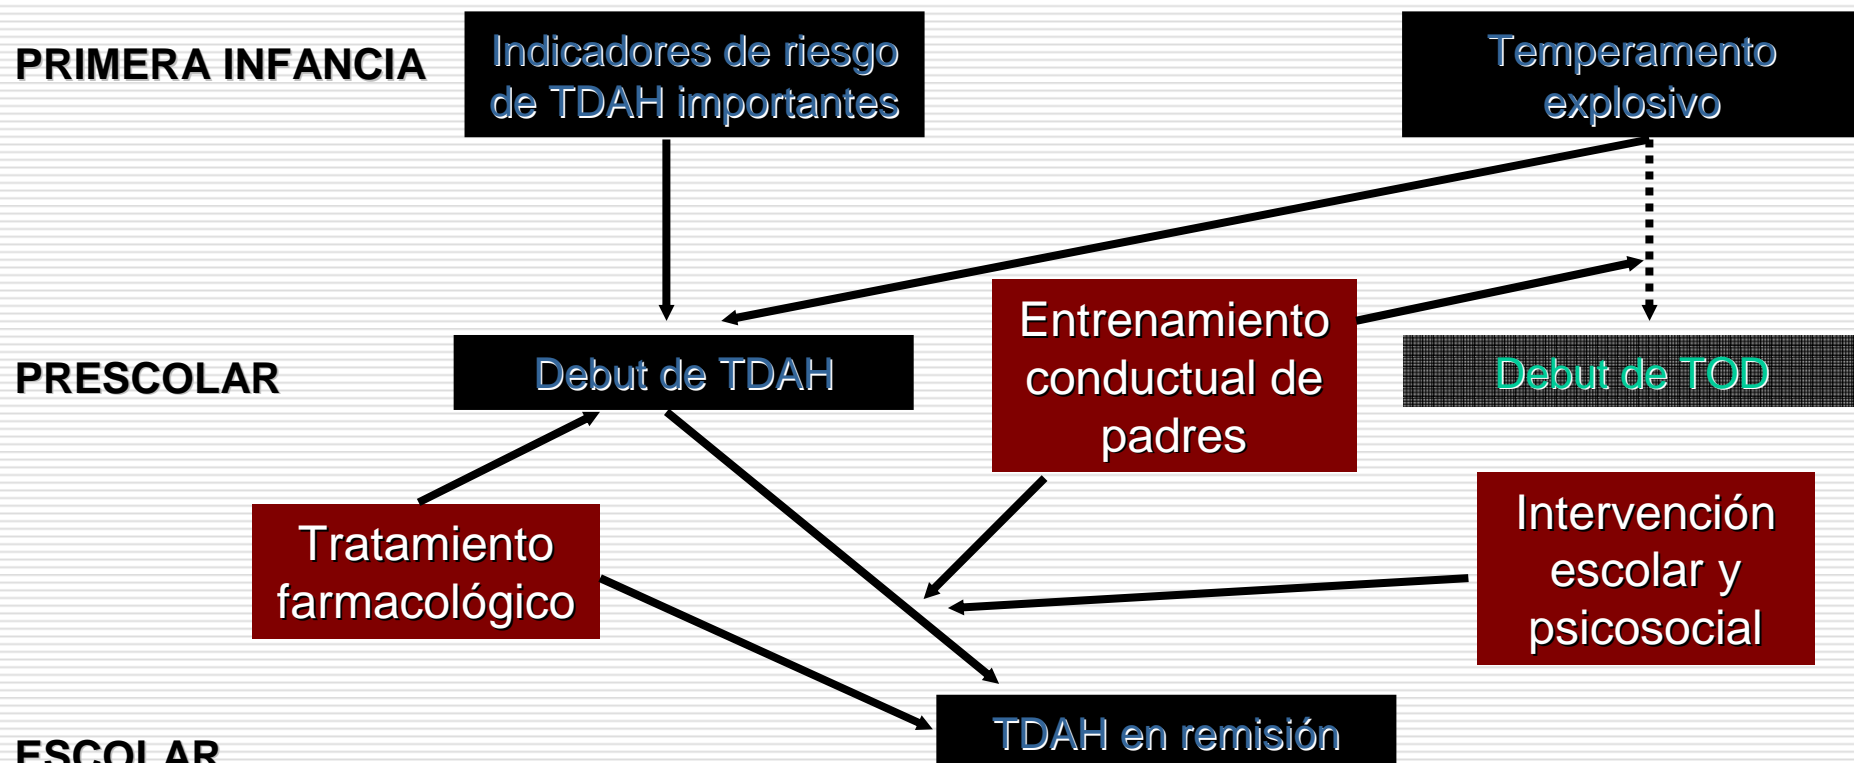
PRIMERA INFANCIA

Indicadores de riesgo de TDAH importantes

Temperamento explosivo

PRESCOLAR

Debut de TDAH

Entrenamiento conductual de padres

Debut de TOD

Tratamiento farmacológico

Intervención escolar y psicosocial

ESCOLAR

TDAH en remisión